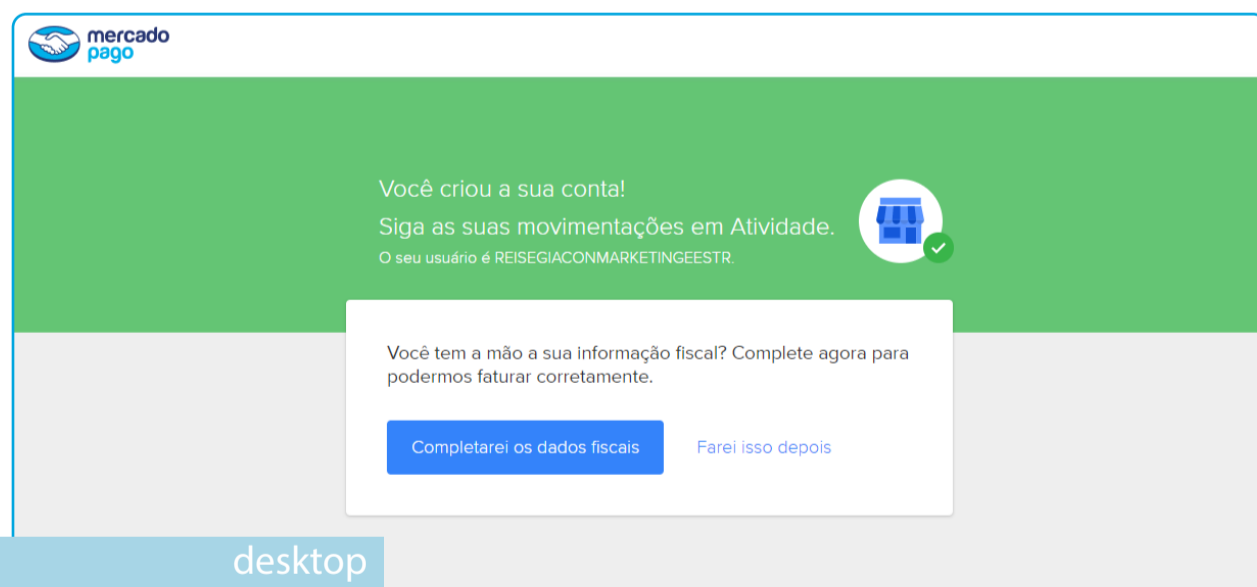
mercado pago

Você criou a sua conta!
Siga as suas movimentações em Atividade.
O seu usuário é REISEGIACONMARKETINGEESTR.

Você tem a mão a sua informação fiscal? Complete agora para podermos faturar corretamente.

Completarei os dados fiscais

Farei isso depois

desktop